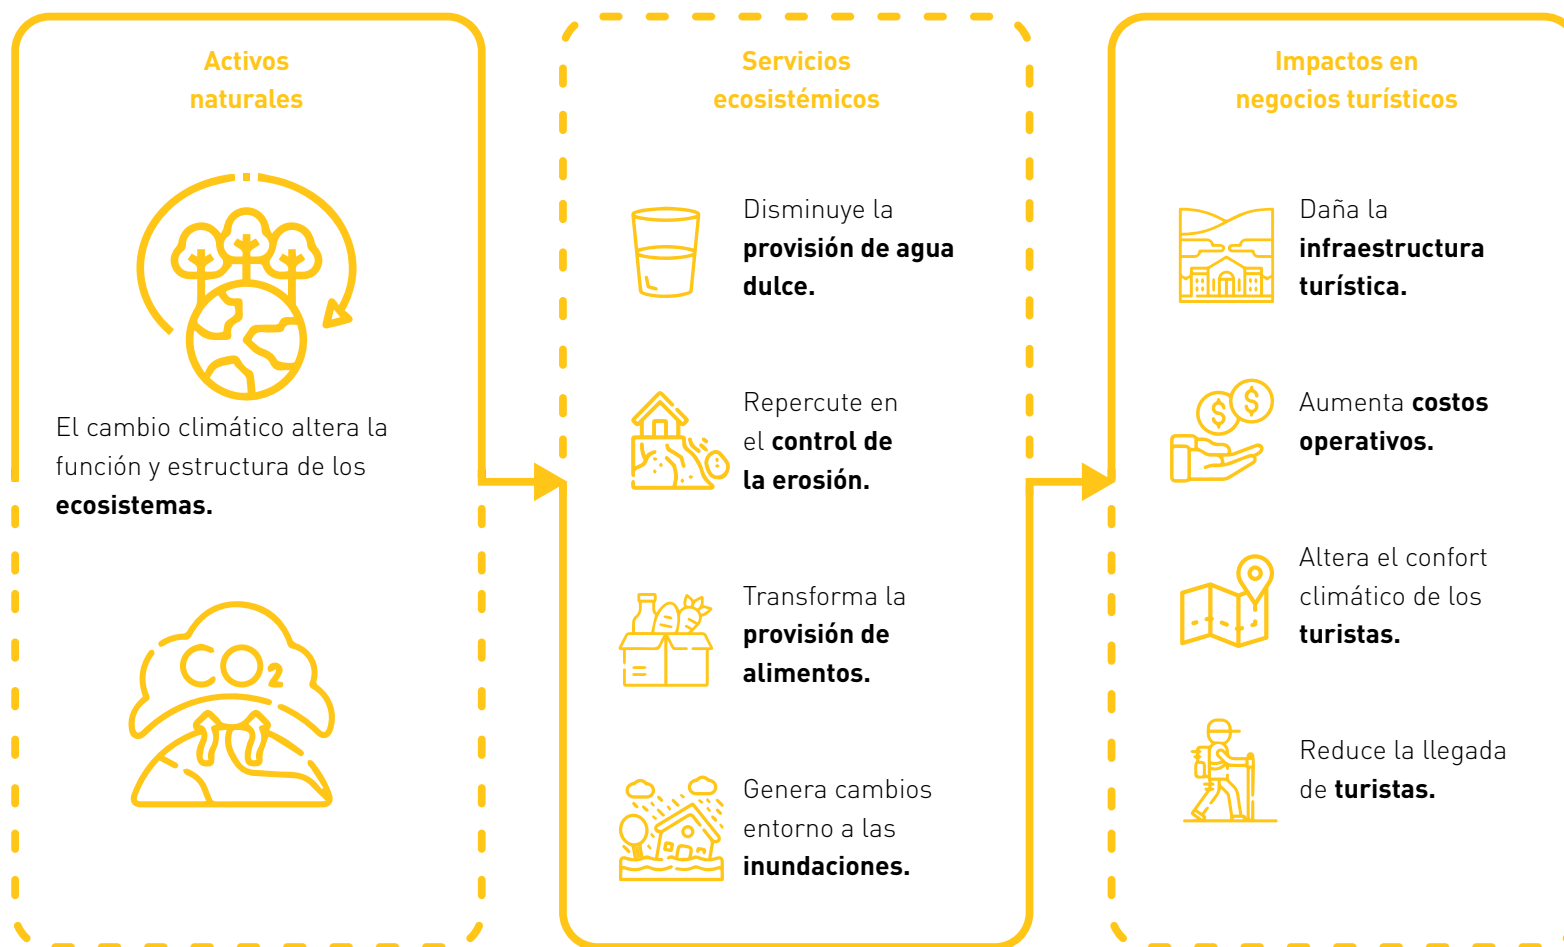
Activos naturales

$CO_2$

El cambio climático altera la función y estructura de los **ecosistemas.**

Servicios ecosistémicos

Disminuye la **provisión de agua dulce.**

Repercute en el **control de la erosión.**

Transforma la **provisión de alimentos.**

Genera cambios entorno a las **inundaciones.**

Impactos en negocios turísticos

Daña la **infraestructura turística.**

Aumenta **costos operativos.**

Altera el confort climático de los **turistas.**

Reduce la llegada de **turistas.**